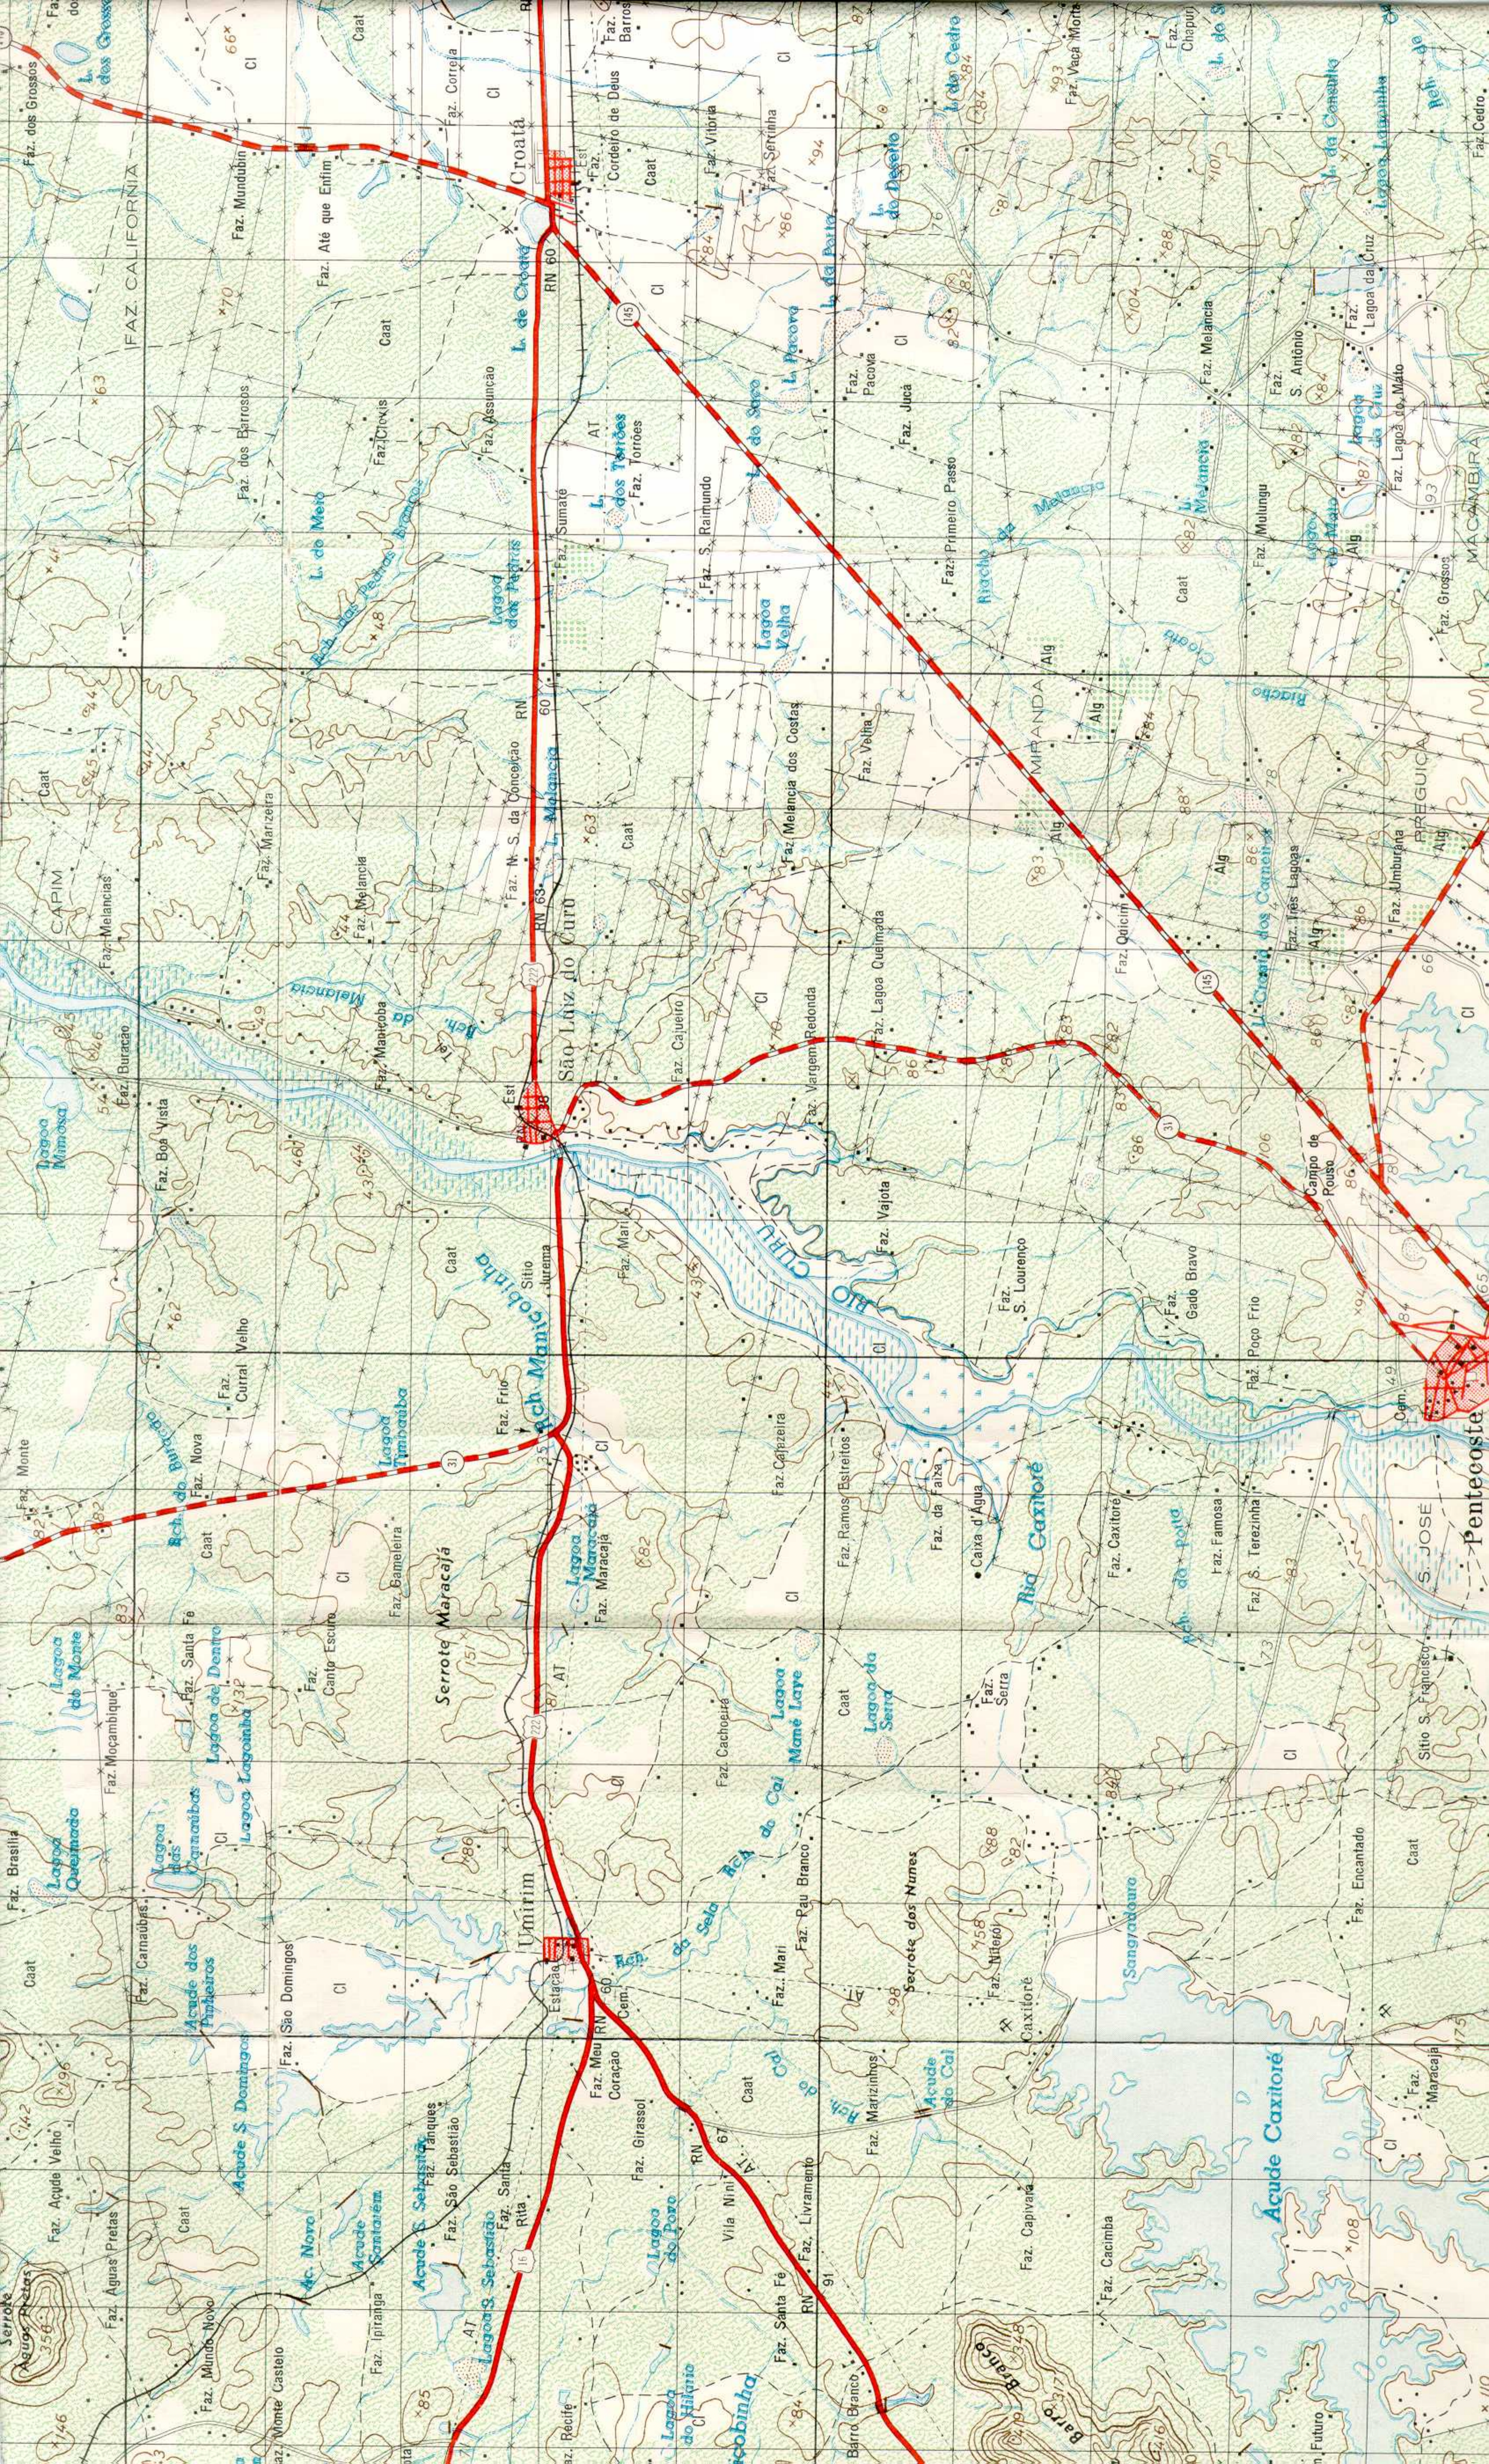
Faz. dos Grossos
L. dos Grossos
FAZ. CALIFORNIA
Faz. Mundubim
Faz. Até que Enfim
Faz. Correia
Croatá
Faz. Cordeiro de Deus
Faz. Barros
Faz. Vitória
Faz. Serrinha
L. de Cedro
Faz. Veça Morte
L. do Pacote
L. de Croatá
RN 60
Faz. dos Barrosos
Faz. Crioulo
Faz. Assunção
L. de Melo
Lagoa das Pedras
Faz. Sumaté
L. dos Torrões
Faz. Torrões
Faz. S. Raimundo
Lagoa Velha
Faz. Pacova
Faz. Jucá
Faz. Primeiro Passo
Riacho do Mocambo
Faz. Melancia
Faz. Mulungu
Faz. S. Antonio
Faz. Lagoa da Cruz
Faz. Lagoa do Mato
Faz. Grosos
MACAMBIRA
Faz. N. S. da Conceição
RN 60
L. Melancia
Faz. Melancia dos Costas
Faz. Velha
MIRANDA
PREGUIÇA
Faz. Maiereira
Faz. Melancia
CAPIM
Faz. Melancias
Rch. da Melancia
São Luiz do Curu
Faz. Calveiro
Faz. Lagoa Queimada
Faz. Vargem Redonda
Faz. Quixeré
Faz. Tres Lagoas
Faz. Amburana
Faz. Buracão
Faz. Mamoeira
Lagoa Mimosa
Faz. Boa Vista
Rio Curu
Faz. Vajota
Faz. S. Lourenço
Faz. Gado Bravo
Campo de Pouso
Faz. Poço Frio
Pentecoste
Sitio Jurema
Rch. Mangabinha
Faz. Curral Velho
Lagoa Umbuzeiro
Faz. Frio
Faz. Nova
Faz. Monte
Faz. Mari
Faz. Cabeceira
Faz. Ramos Salgados
Faz. da Faiza
Caixa d'Água
Rio Caxitoré
Faz. Caxitoré
Faz. Famosa
Faz. S. Terezinha
S. JOSÉ
Faz. Bananeira
Lagoa Maracajá
Faz. Maracajá
Serrote Maracajá
Lagoa do Monte
Faz. Santa Fé
Lagoa do Dentro
Faz. Mocambique
Faz. Curral Escuro
Lagoa Lagoinha
Faz. Cachoeira
Lagoa Mané Laye
Lagoa do Serro
Faz. Serra
Sitio S. Francisco
Faz. Brasilia
Lagoa Queimada
Faz. Carnaubas
Umirim
Rch. do Sebo
Rch. do Cal
Faz. Pau Branco
Serrote das Nunes
Faz. Alívio
Sangradouro
Faz. Encantado
Açude dos Pinheiros
Faz. São Domingos
Estação
Cem.
Faz. Mari
Faz. Marizinhos
Açude do Cal
Caxitoré
Açude S. Domingos
Faz. Mau Começo
Faz. Tanques
Faz. São Sebastião
Faz. Girassol
RN 67
Faz. Acude Velho
Faz. Aguas Pretas
Açude Conceição
Açude S. Sebastião
Faz. Santa Rita
Lagoa do Povo
Vila Nova
Faz. Livramento
Faz. Capivara
Faz. Cacimba
Açude Caxitoré
Faz. Maracajá
Serrote Aguas Pretas
Faz. Mundo Novo
Faz. Monte Castelo
Faz. Ipiranga
Lagoa Sebastião
Recife
Lagoa do Hilário
Faz. Santa Fé
RN 91
Barro Branco
Serrote Barro Branco
Futuro
Catt
Cl
AT
Alg